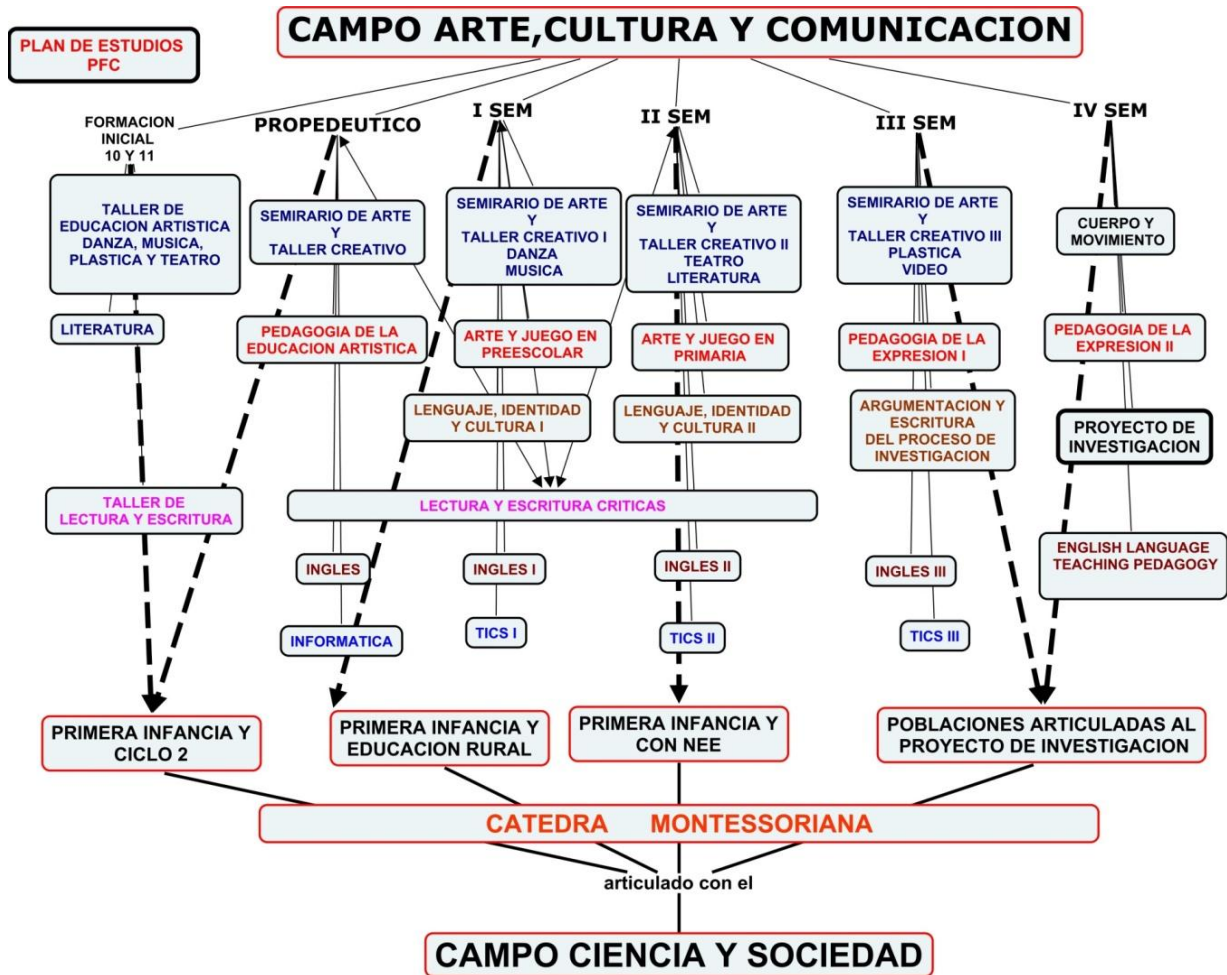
PLAN DE ESTUDIOS PFC

CAMPO ARTE,CULTURA Y COMUNICACION

FORMACION INICIAL 10 Y 11

PROPEDEUTICO

I SEM

II SEM

III SEM

IV SEM

TALLER DE EDUCACION ARTISTICA DANZA, MUSICA, PLASTICA Y TEATRO

LITERATURA

TALLER DE LECTURA Y ESCRITURA

SEMIRARIO DE ARTE Y TALLER CREATIVO

PEDAGOGIA DE LA EDUCACION ARTISTICA

SEMIRARIO DE ARTE Y TALLER CREATIVO I DANZA MUSICA

ARTE Y JUEGO EN PREESCOLAR

LENGUAJE, IDENTIDAD Y CULTURA I

SEMIRARIO DE ARTE Y TALLER CREATIVO II TEATRO LITERATURA

ARTE Y JUEGO EN PRIMARIA

LENGUAJE, IDENTIDAD Y CULTURA II

SEMIRARIO DE ARTE Y TALLER CREATIVO III PLASTICA VIDEO

PEDAGOGIA DE LA EXPRESION I

ARGUMENTACION Y ESCRITURA DEL PROCESO DE INVESTIGACION

CUERPO Y MOVIMIENTO

PEDAGOGIA DE LA EXPRESION II

PROYECTO DE INVESTIGACION

LECTURA Y ESCRITURA CRITICAS

INGLES

INFORMATICA

INGLES I

TICS I

INGLES II

TICS II

INGLES III

TICS III

ENGLISH LANGUAGE TEACHING PEDAGOGY

PRIMERA INFANCIA Y CICLO 2

PRIMERA INFANCIA Y EDUCACION RURAL

PRIMERA INFANCIA Y CON NEE

POBLACIONES ARTICULADAS AL PROYECTO DE INVESTIGACION

CATEDRA MONTESSORIANA

articulado con el

CAMPO CIENCIA Y SOCIEDAD